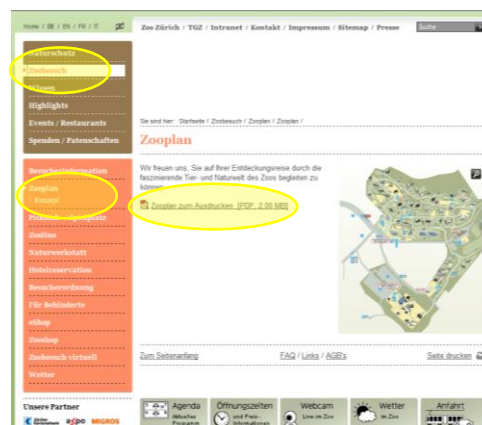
Home / DE / EN / FR / IT

Zoo Zürich | TGZ | Intranet | Kontakt | Impressum | Sitemap | Presse

Suche

Naturschutz
Zoobesuch
Wissen
Highlights
Events / Restaurants
Spenden / Patenschaften

Besucherinformation
Zooplan
- Konzept
Preise / Öffnungszeiten
Zooinfo
Naturwerkstatt
Hotelreservation
Besucherordnung
Für Behinderte
eShop
Zooshop
Zoobesuch virtuell
Wetter

Unsere Partner
aspo MIGROS

Sie sind hier: Startseite / Zoobesuch / Zooplan / Zooplan /

Zooplan

Wir freuen uns, Sie auf Ihrer Entdeckungsreise durch die faszinierende Tier- und Naturwelt des Zoos begleiten zu können.

Zooplan zum Ausdrucken [PDF, 2.00 MB]

Zum Seitenanfang

FAQ / Links / AGB's

Seite drucken

Agenda Aktuelles Programm

Öffnungszeiten und Preis-Informationen

Webcam Live im Zoo

Wetter im Zoo

Anfahrt